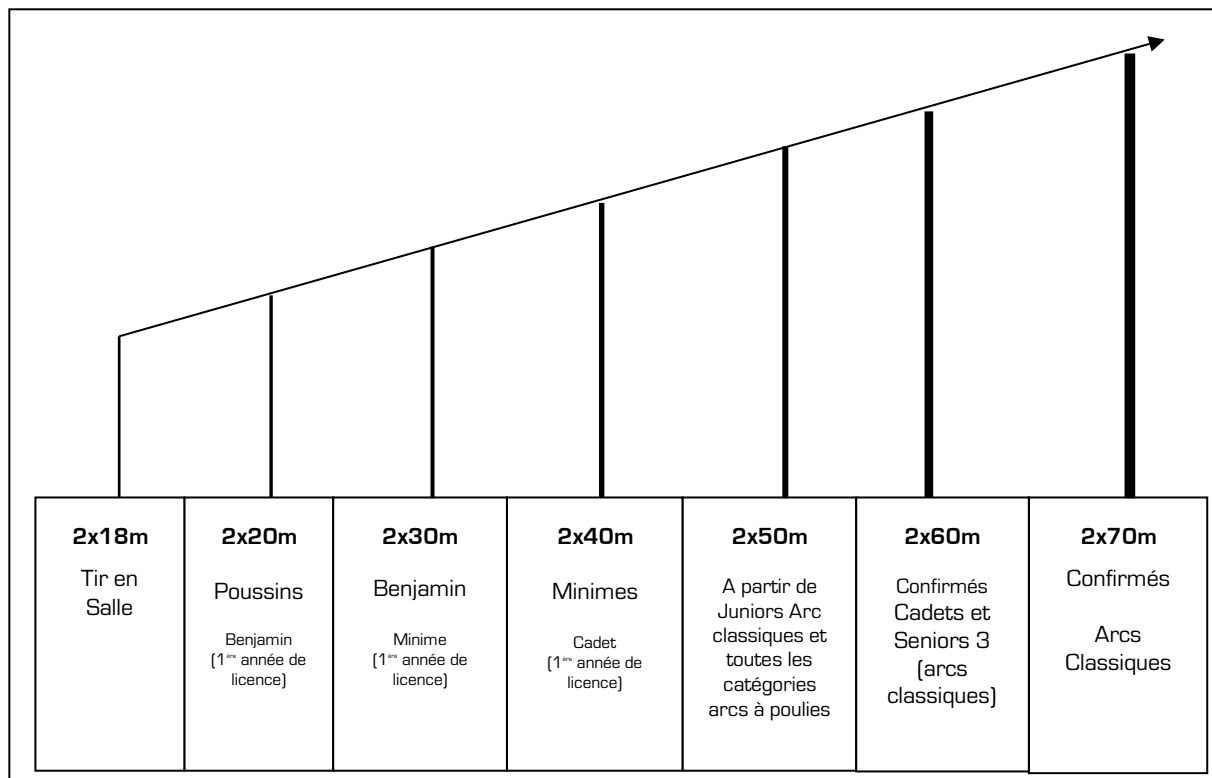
| 2x18m | 2x20m | 2x30m | 2x40m | 2x50m | 2x60m | 2x70m |
|---|---|---|---|---|---|---|
| Tir en Salle | Poussins<br><br>Benjamin (1ère année de licence) | Benjamin<br><br>Minime (1ère année de licence) | Minimes<br><br>Cadet (1ère année de licence) | A partir de Juniors Arc classiques et toutes les catégories arcs à poulies | Confirmés Cadets et Seniors 3 (arcs classiques) | Confirmés<br><br>Arcs Classiques |